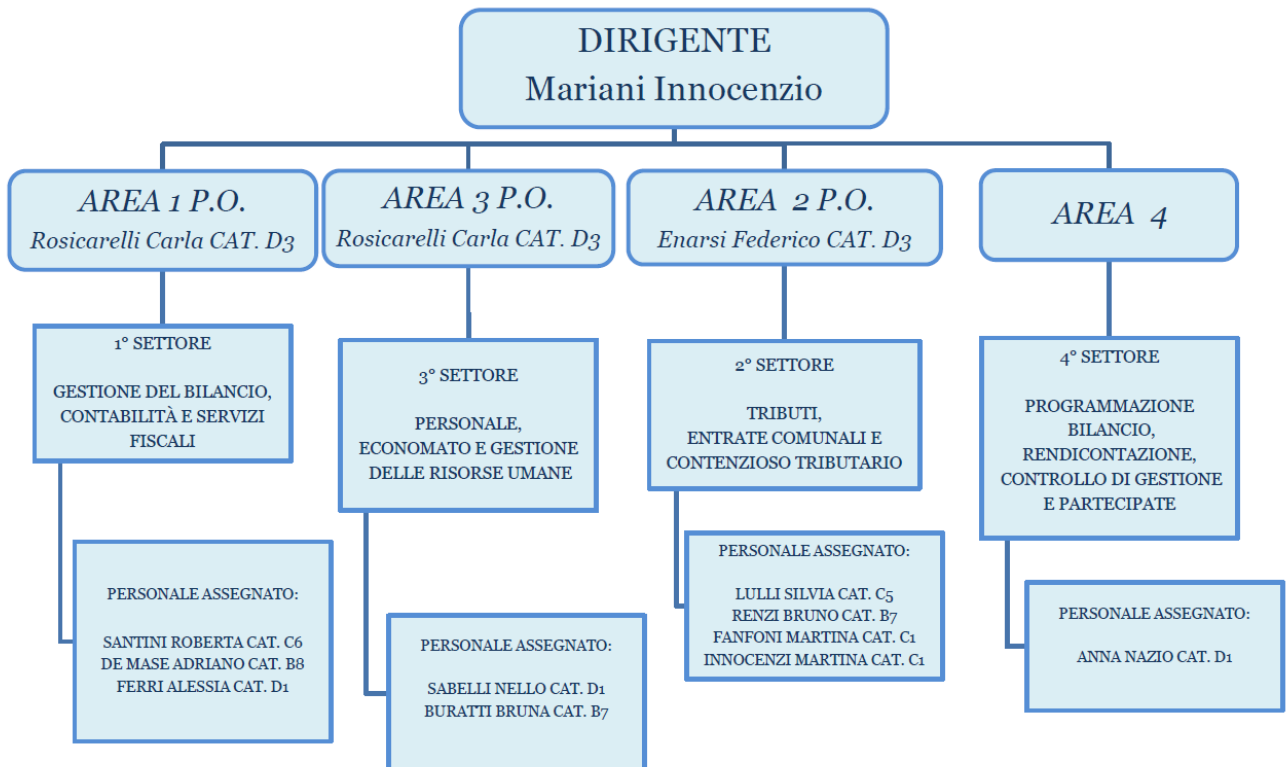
DIRIGENTE
Mariani Innocenzio

AREA 1 P.O.
Rosicarelli Carla CAT. D3

1° SETTORE

GESTIONE DEL BILANCIO, CONTABILITÀ E SERVIZI FISCALI

PERSONALE ASSEGNATO:

SANTINI ROBERTA CAT. C6
DE MASE ADRIANO CAT. B8
FERRI ALESSIA CAT. D1

AREA 3 P.O.
Rosicarelli Carla CAT. D3

3° SETTORE

PERSONALE, ECONOMATO E GESTIONE DELLE RISORSE UMANE

PERSONALE ASSEGNATO:

SABELLI NELLO CAT. D1
BURATTI BRUNA CAT. B7

AREA 2 P.O.
Enarsi Federico CAT. D3

2° SETTORE

TRIBUTI, ENTRATE COMUNALI E CONTENZIOSO TRIBUTARIO

PERSONALE ASSEGNATO:

LULLI SILVIA CAT. C5
RENZI BRUNO CAT. B7
FANFONI MARTINA CAT. C1
INNOCENZI MARTINA CAT. C1

AREA 4

4° SETTORE

PROGRAMMAZIONE BILANCIO, RENDICONTAZIONE, CONTROLLO DI GESTIONE E PARTECIPATE

PERSONALE ASSEGNATO:

ANNA NAZIO CAT. D1